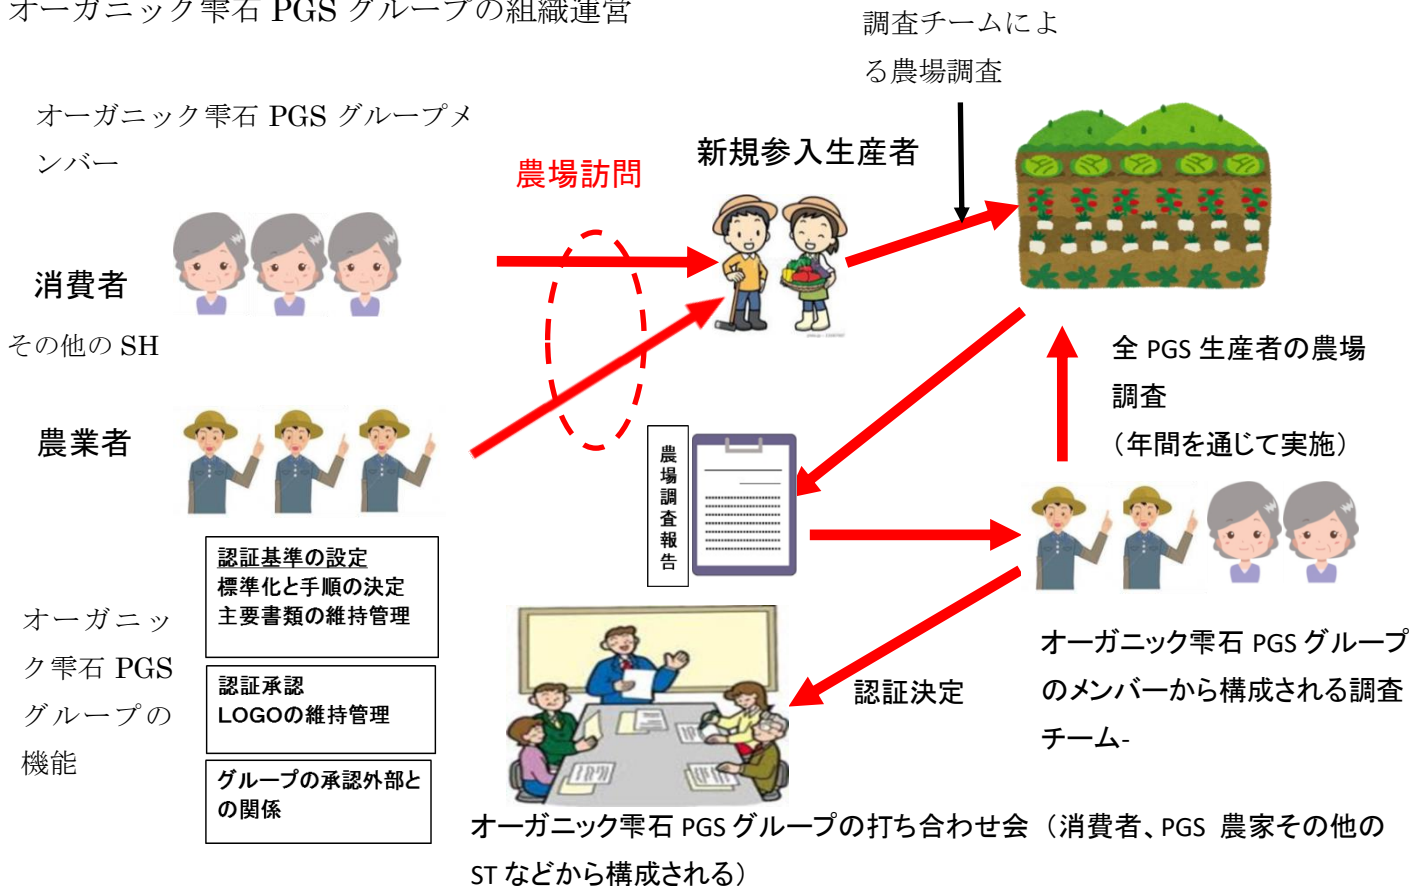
オーガニック雫石 PGS グループの組織運営

調査チームによる農場調査

オーガニック雫石 PGS グループメンバー

農場訪問

新規参入生産者

消費者

その他の SH

全 PGS 生産者の農場調査
（年間を通じて実施）

農業者

農場調査報告

認証基準の設定
標準化と手順の決定
主要書類の維持管理

オーガニック雫石 PGS グループの機能

認証承認
LOGOの維持管理

グループの承認外部との関係

認証決定

オーガニック雫石 PGS グループのメンバーから構成される調査チーム-

オーガニック雫石 PGS グループの打ち合わせ会（消費者、PGS 農家その他の ST などから構成される）